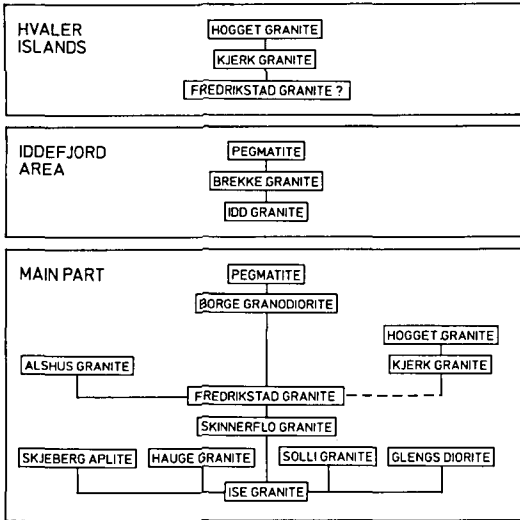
HVALER ISLANDS

HOGGET GRANITE

KJERK GRANITE

FREDRIKSTAD GRANITE ?

IDDEFJORD AREA

PEGMATITE

BREKKE GRANITE

IDD GRANITE

MAIN PART

PEGMATITE

BORGE GRANODIORITE

HOGGET GRANITE

ALSHUS GRANITE

KJERK GRANITE

FREDRIKSTAD GRANITE

SKINNERFLO GRANITE

SKJEBERG APLITE

HAUGE GRANITE

SOLLI GRANITE

GLENGS DIORITE

ISE GRANITE